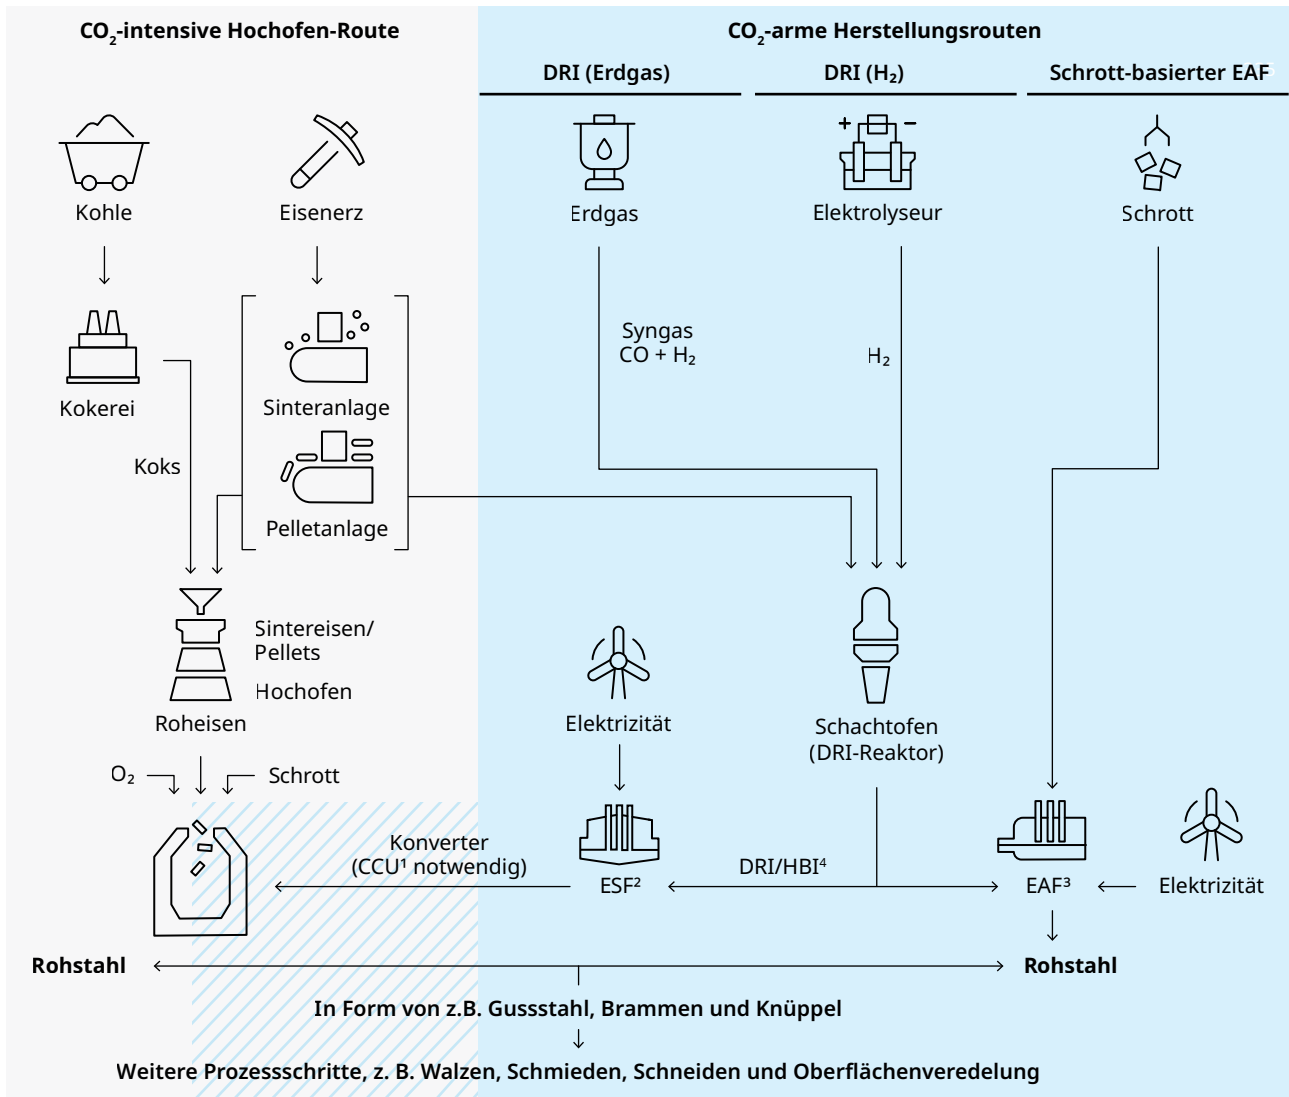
$CO_2$-intensive Hochofen-Route

$CO_2$-arme Herstellungsrouten

DRI (Erdgas)

DRI ($H_2$)

Schrott-basierter EAF

Kohle

Eisenerz

Erdgas

+ −

Elektrolyseur

Schrott

Kokerei

Sinteranlage

Pelletanlage

Koks

Syngas
CO + $H_2$

$H_2$

Sintereisen/
Pellets

Hochofen

Roheisen

Elektrizität

Schachtofen
(DRI-Reaktor)

Elektrizität

$O_2$

Schrott

Konverter
(CCU¹ notwendig)

ESF²

DRI/HBI⁴

EAF³

Rohstahl

Rohstahl

In Form von z.B. Gussstahl, Brammen und Knüppel

Weitere Prozessschritte, z. B. Walzen, Schmieden, Schneiden und Oberflächenveredelung